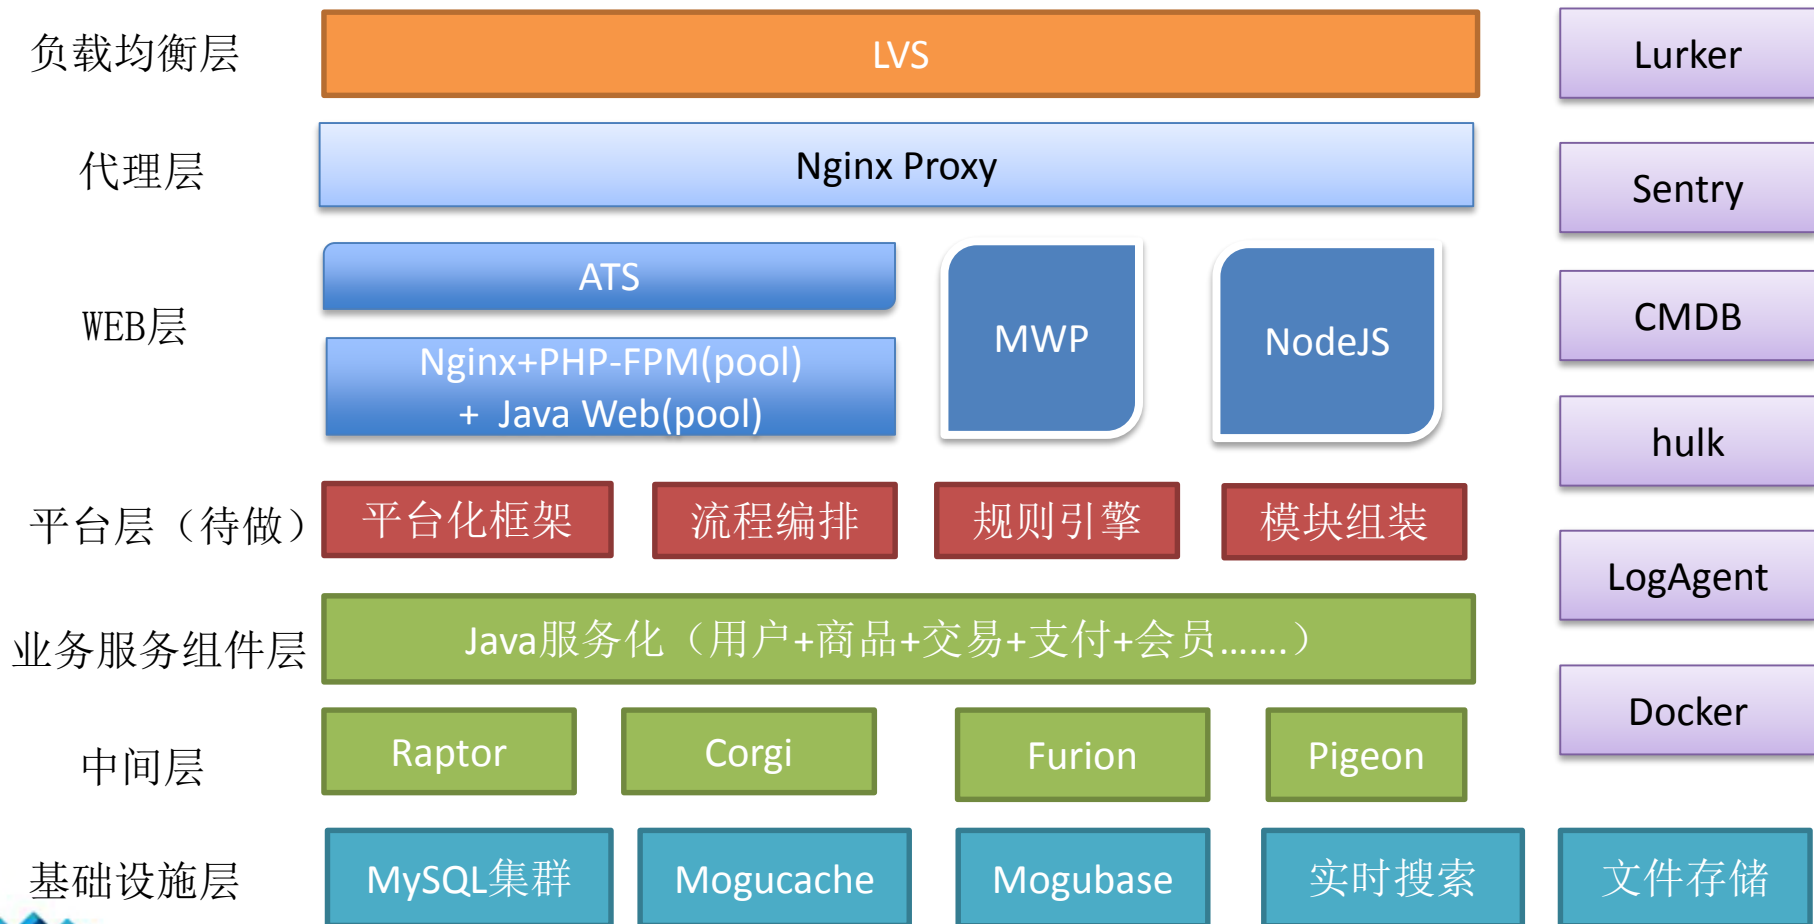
负载均衡层

LVS

Lurker

代理层

Nginx Proxy

Sentry

WEB层

ATS

Nginx+PHP-FPM(pool)
+ Java Web(pool)

MWP

NodeJS

CMDB

hulk

平台层（待做）

平台化框架

流程编排

规则引擎

模块组装

LogAgent

业务服务组件层

Java服务化（用户+商品+交易+支付+会员……）

Docker

中间层

Raptor

Corgi

Furion

Pigeon

基础设施层

MySQL集群

Mogucache

Mogubase

实时搜索

文件存储